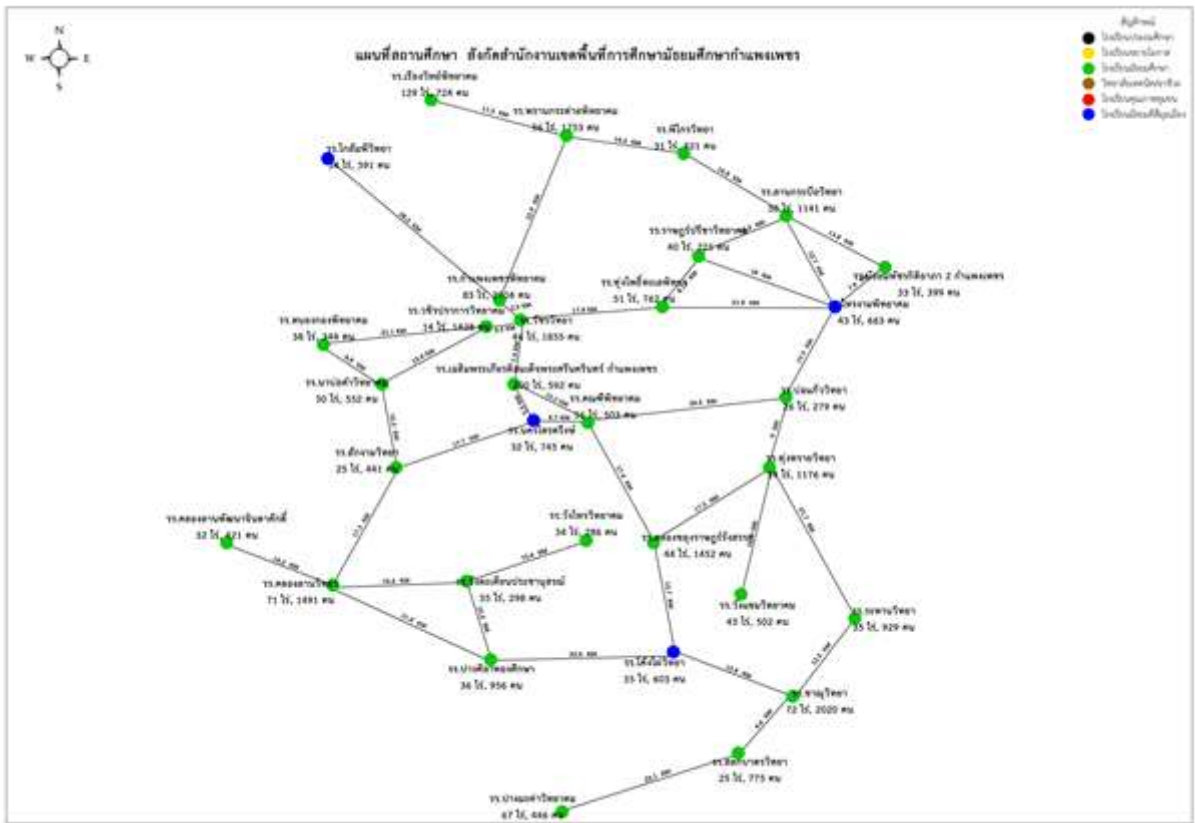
N
W
E
S

แผนที่สถานศึกษา สังกัดสำนักงานเขตพื้นที่การศึกษามัธยมศึกษากำแพงเพชร

สัญลักษณ์
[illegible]
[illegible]
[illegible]
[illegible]
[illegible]
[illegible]

รร.เรืองวิทย์พิทยาคม
129 ไร่, 724 คน

รร.พรานกระต่ายพิทยาคม
86 ไร่, 1733 คน

รร.คีรีวงวิทยา
31 ไร่, 435 คน

รร.ไกสัมพิวิทยา
34 ไร่, 391 คน

รร.ลานกระบือวิทยา
38 ไร่, 1141 คน

รร.ราษฎร์บำรุงวิทยาคม
40 ไร่, 335 คน

รร.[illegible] 2 กำแพงเพชร
33 ไร่, 399 คน

รร.กำแพงเพชรพิทยาคม
83 ไร่, 2808 คน

รร.ทุ่งโพธิ์ทะเลพิทยา
51 ไร่, 762 คน

รร.วัชรวิทยา
44 ไร่, 1835 คน

รร.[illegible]พิทยาคม
43 ไร่, 663 คน

รร.ชากังราววิทยาคม
14 ไร่, 1428 คน

รร.คณฑีพิทยาคม
38 ไร่, 349 คน

รร.นาบ่อคำวิทยาคม
30 ไร่, 552 คน

รร.เฉลิมพระเกียรติสมเด็จพระศรีนครินทร์ กำแพงเพชร
200 ไร่, 592 คน

รร.คลองพิทยาคม
38 ไร่, 503 คน

รร.นครไตรตรึงษ์
32 ไร่, 745 คน

รร.ปางมะค่าวิทยา
26 ไร่, 279 คน

รร.สักงามวิทยา
25 ไร่, 441 คน

รร.ทุ่งทรายวิทยา
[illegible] ไร่, 1176 คน

รร.คลองลานพัฒนาวิทยาคม
32 ไร่, 471 คน

รร.วังไทรวิทยาคม
34 ไร่, 286 คน

รร.คลองขลุงราษฎร์รังสรรค์
66 ไร่, 1452 คน

รร.คลองลานวิทยา
71 ไร่, 1491 คน

รร.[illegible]ประชานุสรณ์
35 ไร่, 298 คน

รร.วังแขมวิทยาคม
45 ไร่, 502 คน

รร.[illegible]วิทยา
35 ไร่, 929 คน

รร.ปางศิลาทองศึกษา
36 ไร่, 956 คน

รร.โค้งไผ่วิทยา
35 ไร่, 603 คน

รร.ขาณุวิทยา
72 ไร่, 2020 คน

รร.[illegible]วิทยา
25 ไร่, 775 คน

รร.ปางมะค่าวิทยาคม
67 ไร่, 646 คน